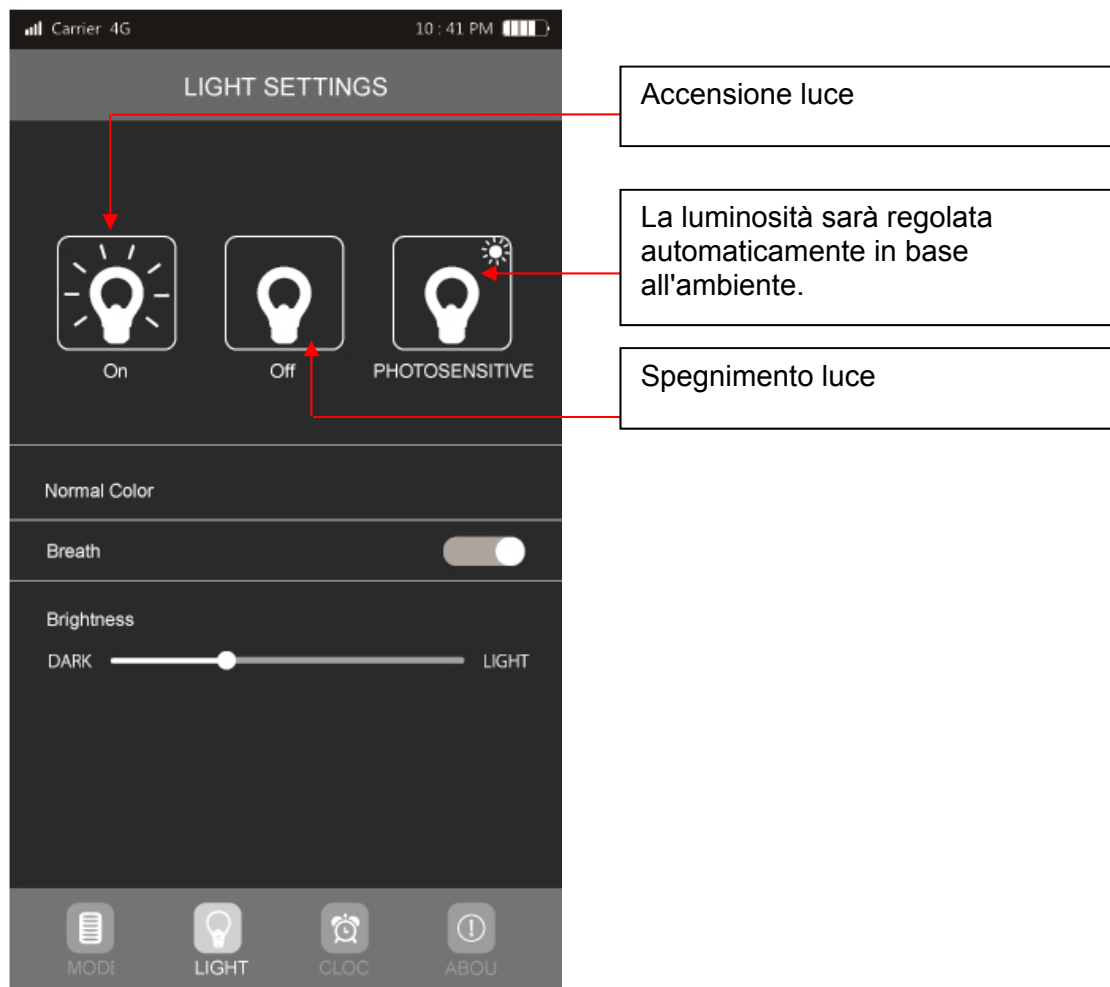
Carrier 4G 10 : 41 PM

LIGHT SETTINGS

Accensione luce

La luminosità sarà regolata automaticamente in base all'ambiente.

Spegnimento luce

On

Off

PHOTOSENSITIVE

Normal Color

Breath

Brightness

DARK

LIGHT

MODE

LIGHT

CLOC

ABOU